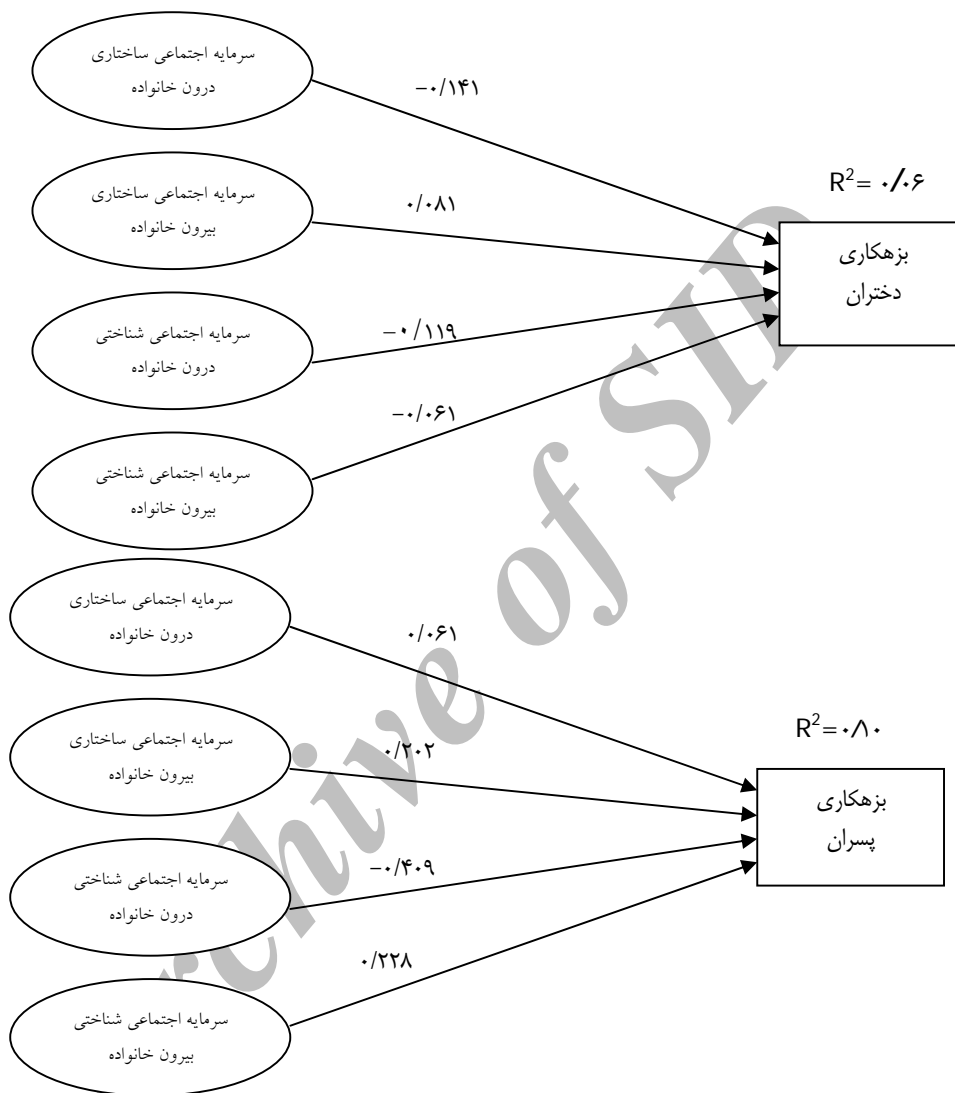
سرمایه اجتماعی ساختاری درون خانواده

−۰/۱۴۱

سرمایه اجتماعی ساختاری بیرون خانواده

۰/۰۸۱

$R^2$= ۰/۰۶

بزهکاری دختران

سرمایه اجتماعی شناختی درون خانواده

−۰/۱۱۹

−۰/۰۶۱

سرمایه اجتماعی شناختی بیرون خانواده

سرمایه اجتماعی ساختاری درون خانواده

۰/۰۶۱

$R^2$=۰/۸۰

سرمایه اجتماعی ساختاری بیرون خانواده

۰/۲۰۲

بزهکاری پسران

سرمایه اجتماعی شناختی درون خانواده

−۰/۴۰۹

۰/۲۲۸

سرمایه اجتماعی شناختی بیرون خانواده

Archive of SID